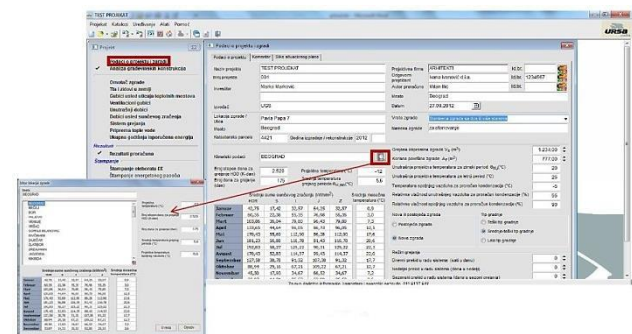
TEST PROJEKAT

Projekat Katalozi Uređivanje Alati Pomoć

URSA

Projekat

Podaci o objektu i zgradi

Analiza građevinskih konstrukcija

Dimenzije zgrade

Tip i izolacija zgrade

Dobici usled sunčevog zračenja

Ventilacioni gubici

Unutrašnji dobici

Dobici usled sunčevog zračenja

Sistem grejanja

Potrebna toplotna energija

Ukupna godišnja isporučena energija

Rezultati

Rezultati proračuna

Štampanje

Štampanje elaborata EE

Štampanje energetskog pasoša

Podaci o projektu i zgradi

Podaci o projektu | Komentari | Slike arhitektonskog plana

Naziv projekta | TEST PROJEKAT

Broj projekta | 004

Investitor | Marko Marković

Lokacija zgrade / ulica | Pavla Papa 7

Mesto | Beograd

Katastarska parcela | A421

Projektant firma | ARHITEKTI

Odgovorni projektant | Ivana Ivanović d.i.a.

Autor proračuna | Milan Bić

Mesto | Beograd

Datum | 27.09.2012

Vrsta zgrade | Stambena zgrada sa dva ili više stanova

Namena zgrade | za stanovanje

Klimatski podaci | BEOGRAD

Broj stepen dana za grejanje HDD (K·dan) | 2.520

Broj dana za grejanje (dan) | 187

Projektna temperatura (°C) | -12

Srednja spoljašnja temperatura grejne sezone (°C) | 5,6

Srednja suma sunčevog zračenja (kWh/m²)

| | | | | | | Srednja mesečna temperatura (°C) |
|---|---|---|---|---|---|---|
| Januar | 40,78 | 17,42 | 32,57 | 64,28 | 32,67 | 0,9 |
| Februar | 56,28 | 23,00 | 50,70 | 76,68 | 50,35 | 3,0 |
| Mart | 103,86 | 36,24 | 76,82 | 94,42 | 79,80 | 7,2 |
| April | 133,85 | 44,44 | 85,36 | 84,73 | 96,85 | 12,3 |
| Maj | 170,95 | 56,65 | 113,95 | 96,38 | 113,95 | 17,4 |
| Jun | 181,23 | 58,80 | 116,78 | 91,43 | 116,78 | 20,4 |
| Jul | 200,83 | 58,77 | 125,03 | 97,54 | 126,92 | 22,1 |
| Avgust | 175,99 | 52,85 | 116,77 | 98,45 | 116,77 | 22,0 |
| Septembar | 127,86 | 39,78 | 91,52 | 107,08 | 91,52 | 17,7 |
| Oktobar | 86,44 | 29,16 | 67,15 | 105,22 | 67,31 | 12,7 |
| Novembar | 45,39 | 17,93 | 34,67 | 66,33 | 34,67 | 7,2 |

Grejana neto površina zgrade $A_f$ (m²) | 1.224,00

Korisna površina zgrade $A_k$ (m²) | 777,00

Unutrašnja projektna temperatura za zimski period $\theta_{int}$ (°C) | 20

Unutrašnja projektna temperatura za letnji period (°C) | 26

Temperatura vazduha za proračun kondenzacije (°C) | 20

Relativna vlažnost vazduha za proračun kondenzacije (%) | 55

Relativna vlažnost vazduha za proračun kondenzacije (%) | 99

Nova ili postojeća zgrada

Postojeća zgrada

Nova zgrada

Tip gradnje

Teška tip gradnje

Srednje teški tip gradnje

Laki tip gradnje

Izbor klimatskih podataka

BEOGRAD

U redu | Otkaži